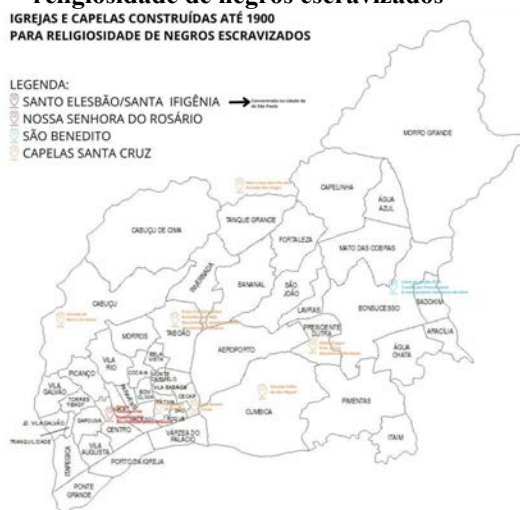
religiosidade de negros escravizados
IGREJAS E CAPELAS CONSTRUÍDAS ATÉ 1900
PARA RELIGIOSIDADE DE NEGROS ESCRAVIZADOS

LEGENDA:
SANTO ELESBÃO/SANTA IFIGÊNIA
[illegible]
NOSSA SENHORA DO ROSÁRIO
SÃO BENEDITO
CAPELAS SANTA CRUZ

MORRO GRANDE
CAPELINHA
ÁGUA AZUL
CABUÇU DE CIMA
TANQUE GRANDE
FORTALEZA
MATO DAS COBRAS
BANANAL
SÃO JOÃO
CABUÇU
LAVRAS
BONSUCESSO
BAQUIRIVU
MORROS
TABOÃO
PRESIDENTE DUTRA
ARACÍLIA
VILA RIO
AEROPORTO
ÁGUA CHATA
PICANÇO
VILA GALVÃO
TORRES TIBAGY
CUMBICA
PIMENTAS
JD. VILA GALVÃO
CENTRO
VÁRZEA DO PALACIO
ITAIM
TRANQUILIDADE
VILA AUGUSTA
PORTO DA IGREJA
PONTE GRANDE
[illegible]